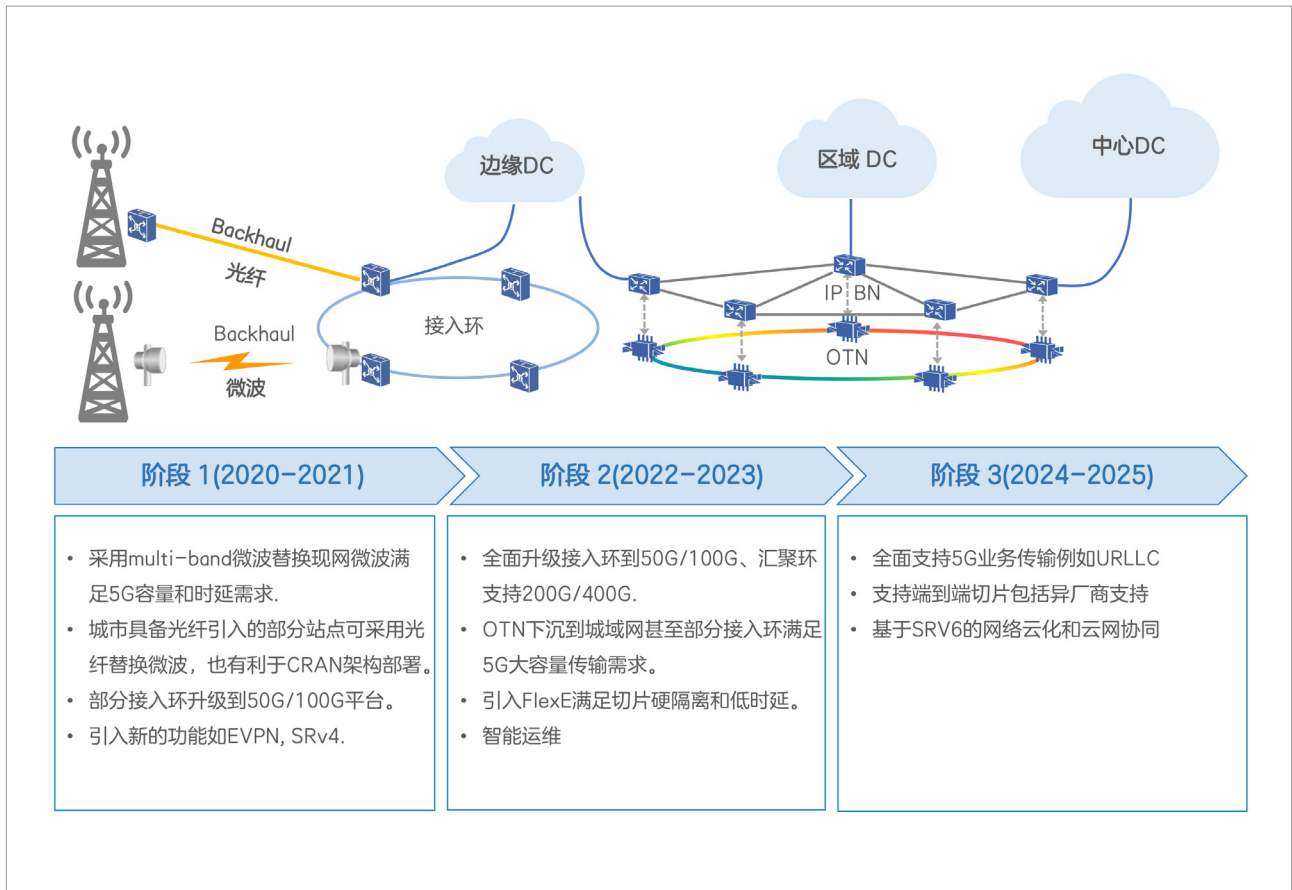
边缘DC

区域 DC

中心DC

Backhaul
光纤

Backhaul
微波

接入环

IP BN

OTN

阶段 1(2020-2021)

阶段 2(2022-2023)

阶段 3(2024-2025)

• 采用multi-band微波替换现网微波满足5G容量和时延需求.
• 城市具备光纤引入的部分站点可采用光纤替换微波，也有利于CRAN架构部署。
• 部分接入环升级到50G/100G平台。
• 引入新的功能如EVPN, SRv4.

• 全面升级接入环到50G/100G、汇聚环支持200G/400G.
• OTN下沉到城域网甚至部分接入环满足5G大容量传输需求。
• 引入FlexE满足切片硬隔离和低时延。
• 智能运维

• 全面支持5G业务传输例如URLLC
• 支持端到端切片包括异厂商支持
• 基于SRV6的网络云化和云网协同